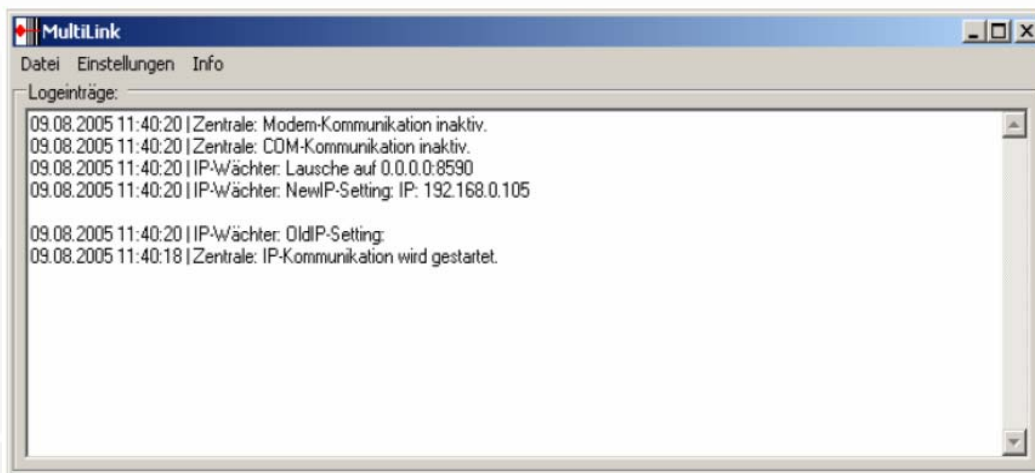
MultiLink

Datei Einstellungen Info

Logeinträge:

09.08.2005 11:40:20 | Zentrale: Modem-Kommunikation inaktiv.
09.08.2005 11:40:20 | Zentrale: COM-Kommunikation inaktiv.
09.08.2005 11:40:20 | IP-Wächter: Lausche auf 0.0.0.0:8590
09.08.2005 11:40:20 | IP-Wächter: NewIP-Setting: IP: 192.168.0.105

09.08.2005 11:40:20 | IP-Wächter: OldIP-Setting:
09.08.2005 11:40:18 | Zentrale: IP-Kommunikation wird gestartet.